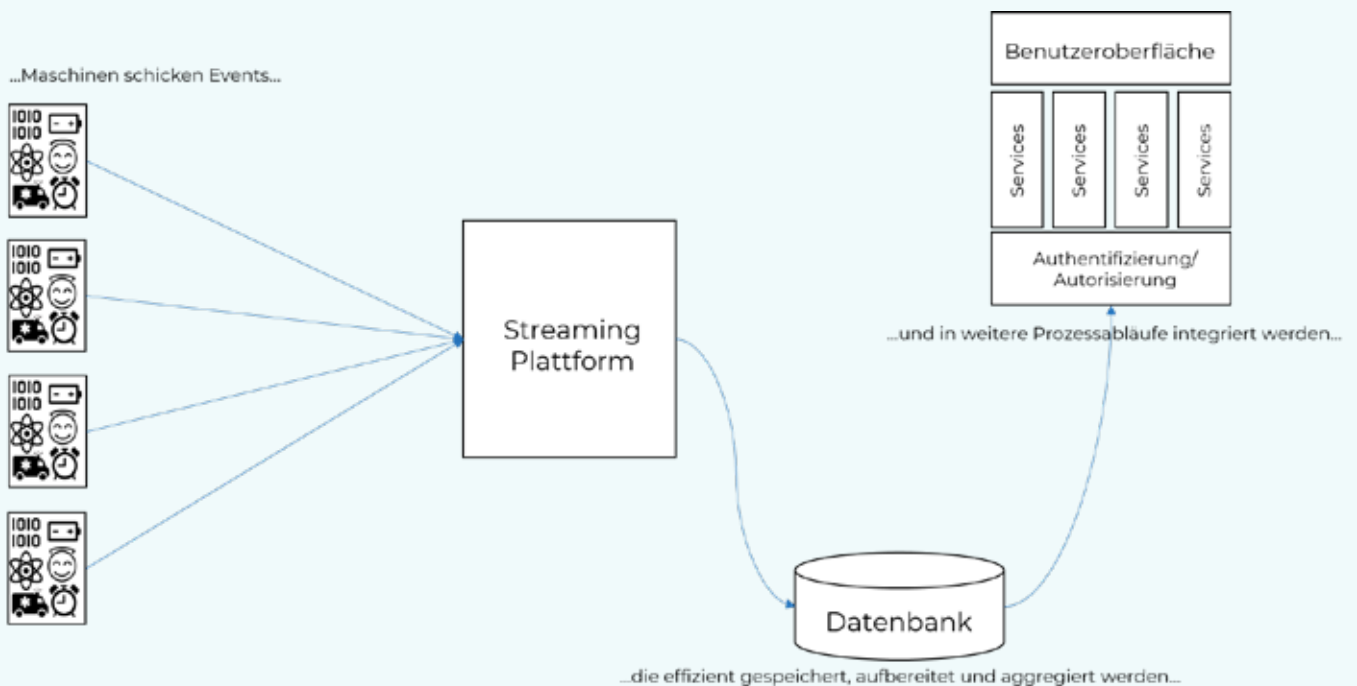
...Maschinen schicken Events...

1010
1010

1010
1010

1010
1010

1010
1010

Streaming Plattform

Benutzeroberfläche

Services

Services

Services

Services

Authentifizierung/ Autorisierung

...und in weitere Prozessabläufe integriert werden...

Datenbank

...die effizient gespeichert, aufbereitet und aggregiert werden...